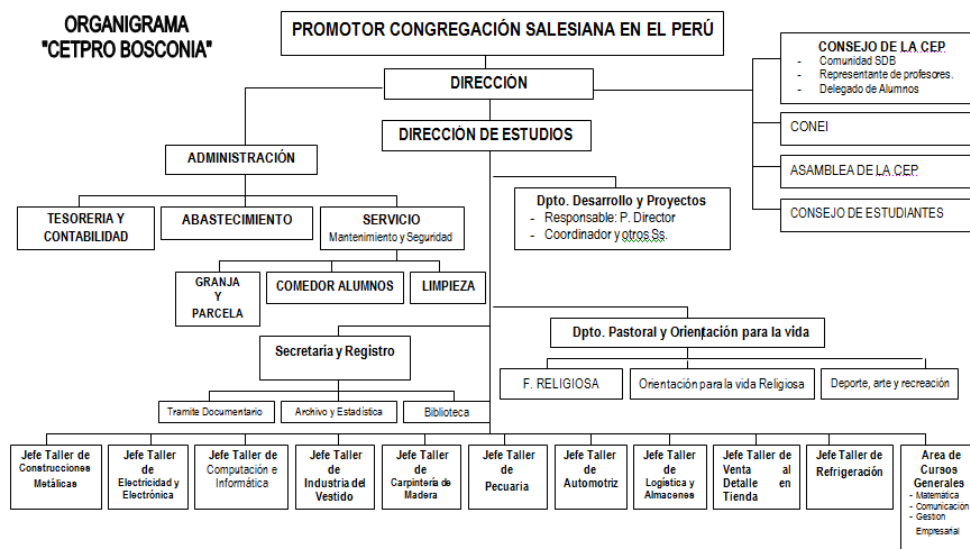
ORGANIGRAMA
"CETPRO BOSCONIA"

PROMOTOR CONGREGACIÓN SALESIANA EN EL PERÚ

CONSEJO DE LA CEP
- Comunidad SDB
- Representante de profesores.
- Delegado de Alumnos

DIRECCIÓN

CONEI

DIRECCIÓN DE ESTUDIOS

ASAMBLEA DE LA CEP

ADMINISTRACIÓN

CONSEJO DE ESTUDIANTES

Dpto. Desarrollo y Proyectos
- Responsable: P. Director
- Coordinador y otros Ss.

TESORERIA Y CONTABILIDAD

ABASTECIMIENTO

SERVICIO
Mantenimiento y Seguridad

GRANJA Y PARCELA

COMEDOR ALUMNOS

LIMPIEZA

Dpto. Pastoral y Orientación para la vida

Secretaría y Registro

F. RELIGIOSA

Orientación para la vida Religiosa

Deporte, arte y recreación

Tramite Documentario

Archivo y Estadística

Biblioteca

Jefe Taller de Construcciones Metálicas

Jefe Taller de Electricidad y Electrónica

Jefe Taller de Computación e Informática

Jefe Taller de Industria del Vestido

Jefe Taller de Carpintería de Madera

Jefe Taller de Pecuaria

Jefe Taller de Automotriz

Jefe Taller de Logística y Almacenes

Jefe Taller de Venta al Detalle en Tienda

Jefe Taller de Refrigeración

Area de Cursos Generales
- Matemática
- Comunicación
- Gestion Empresarial